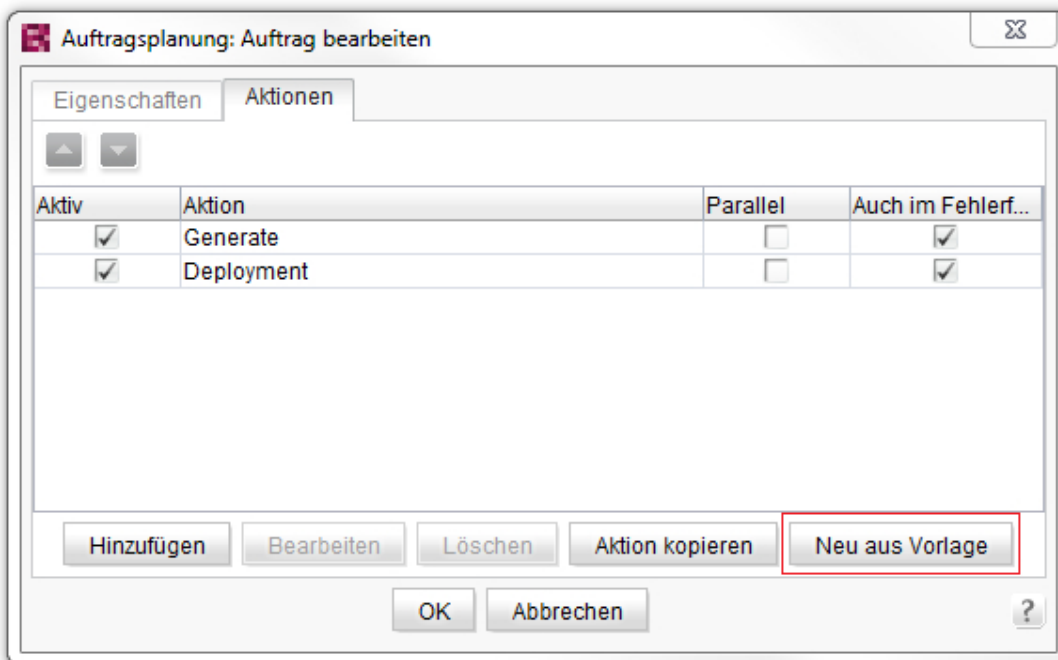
Auftragsplanung: Auftrag bearbeiten

Eigenschaften | Aktionen

| Aktiv | Aktion | Parallel | Auch im Fehlerf... |
|---|---|---|---|
| ✓ | Generate | | ✓ |
| ✓ | Deployment | | ✓ |

Hinzufügen | Bearbeiten | Löschen | Aktion kopieren | Neu aus Vorlage

OK | Abbrechen | ?